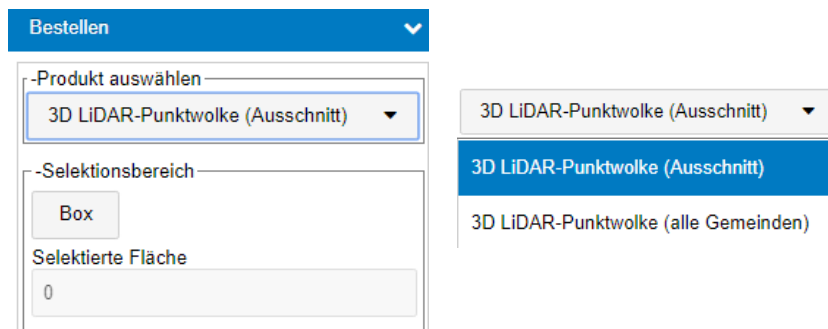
Bestellen

-Produkt auswählen
3D LiDAR-Punktwolke (Ausschnitt)

-Selektionsbereich
Box
Selektierte Fläche
0

3D LiDAR-Punktwolke (Ausschnitt)
3D LiDAR-Punktwolke (Ausschnitt)
3D LiDAR-Punktwolke (alle Gemeinden)